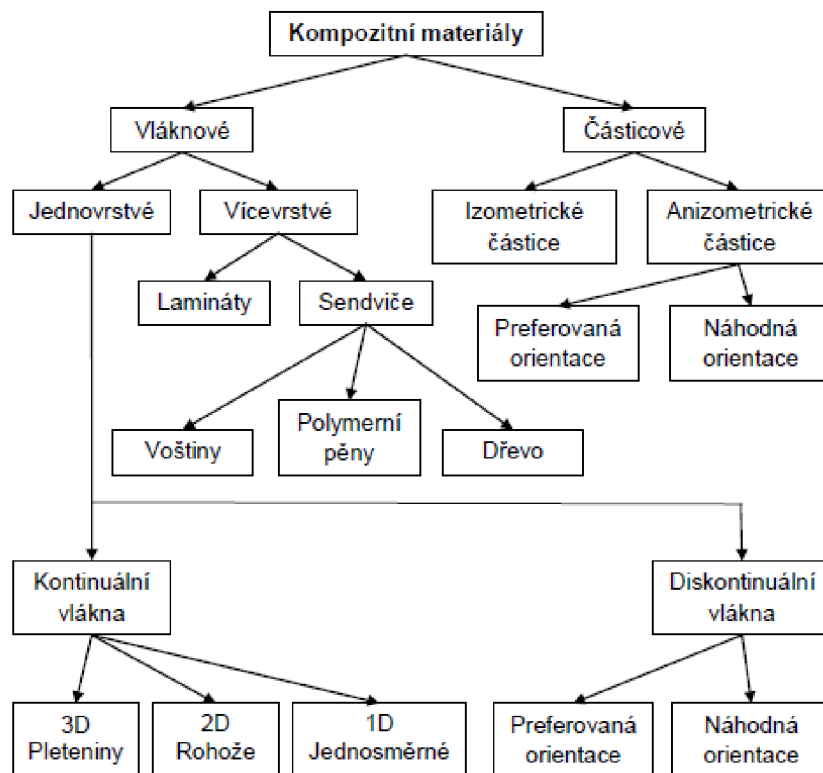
Kompozitní materiály

Vláknové

Částicové

Jednovrstvé

Vícevrstvé

Izometrické částice

Anizometrické částice

Lamináty

Sendviče

Preferovaná orientace

Náhodná orientace

Voštiny

Polymerní pěny

Dřevo

Kontinuální vlákna

Diskontinuální vlákna

3D Pleteniny

2D Rohože

1D Jednosměrné

Preferovaná orientace

Náhodná orientace